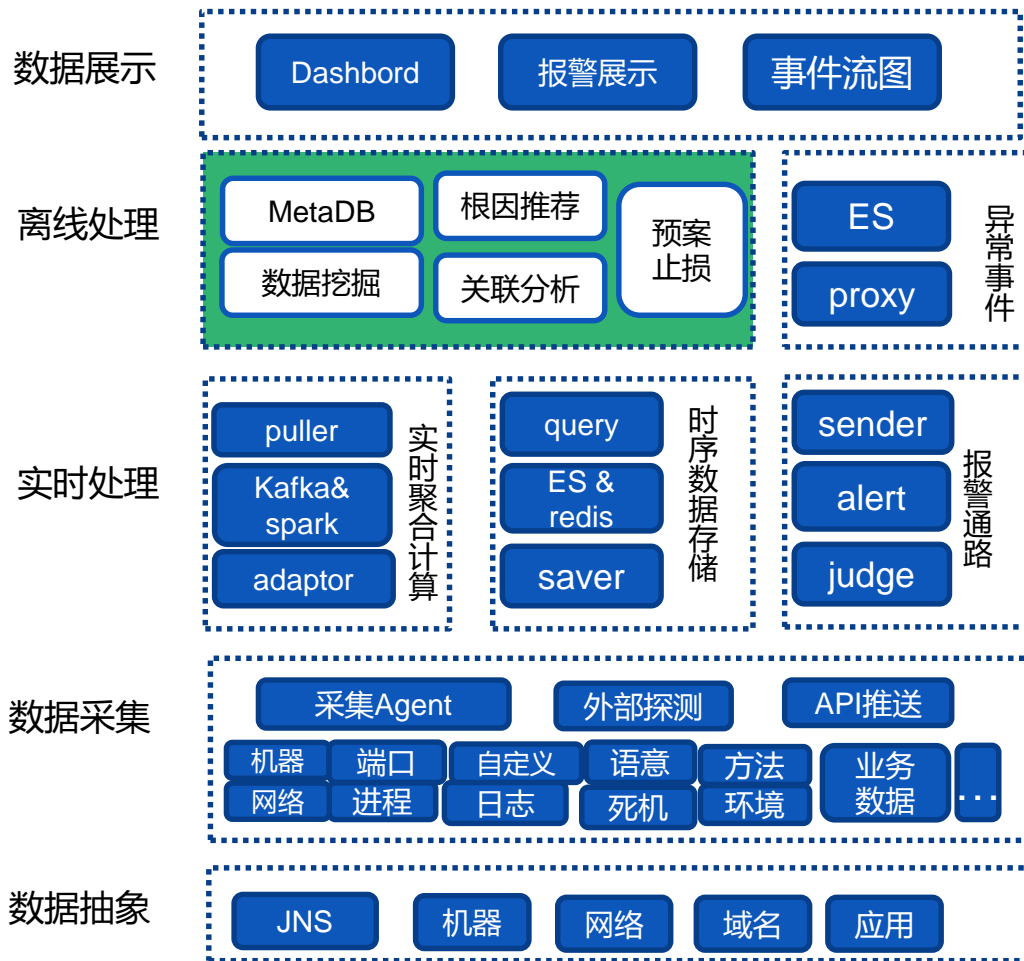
数据展示

Dashbord

报警展示

事件流图

离线处理

MetaDB

根因推荐

预案止损

数据挖掘

关联分析

ES

proxy

异常事件

实时处理

puller

Kafka& spark

adaptor

实时聚合计算

query

ES & redis

saver

时序数据存储

sender

alert

judge

报警通路

数据采集

采集Agent

外部探测

API推送

机器

端口

自定义

语意

方法

业务数据

网络

进程

日志

死机

环境

...

数据抽象

JNS

机器

网络

域名

应用